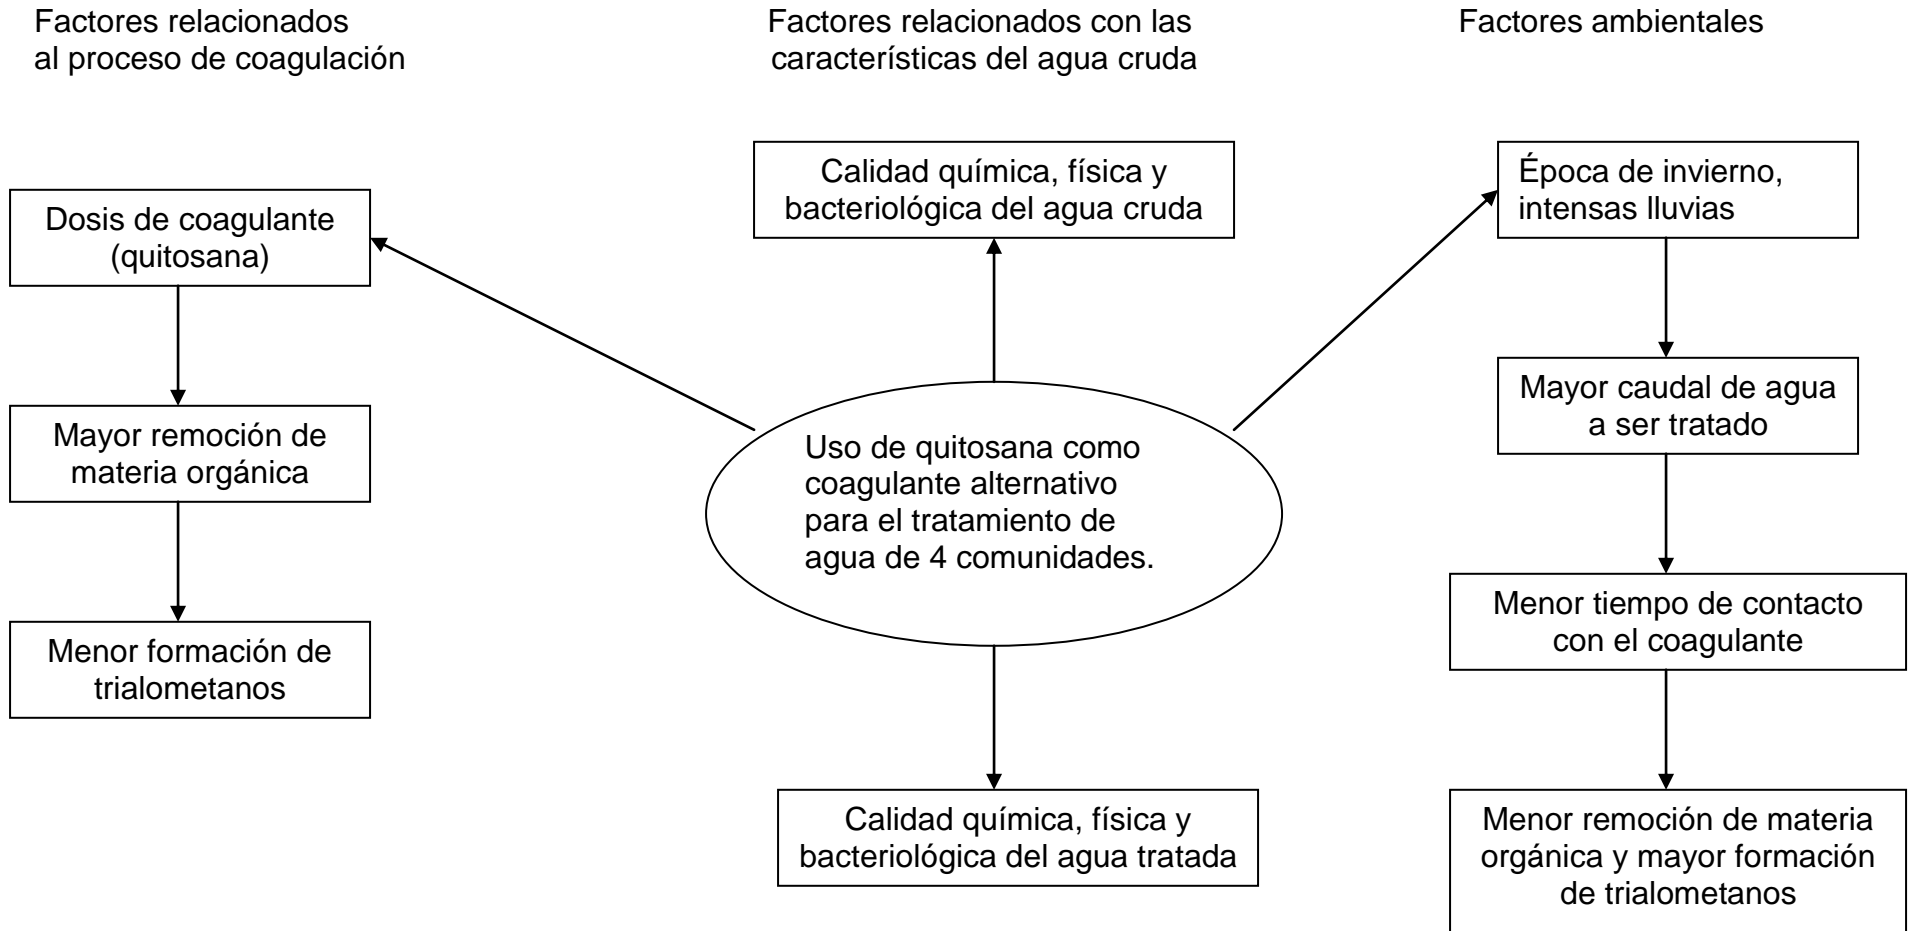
Factores relacionados al proceso de coagulación

Factores relacionados con las características del agua cruda

Factores ambientales

Calidad química, física y bacteriológica del agua cruda

Dosis de coagulante (quitosana)

Época de invierno, intensas lluvias

Mayor remoción de materia orgánica

Uso de quitosana como coagulante alternativo para el tratamiento de agua de 4 comunidades.

Mayor caudal de agua a ser tratado

Menor formación de trialometanos

Menor tiempo de contacto con el coagulante

Calidad química, física y bacteriológica del agua tratada

Menor remoción de materia orgánica y mayor formación de trialometanos